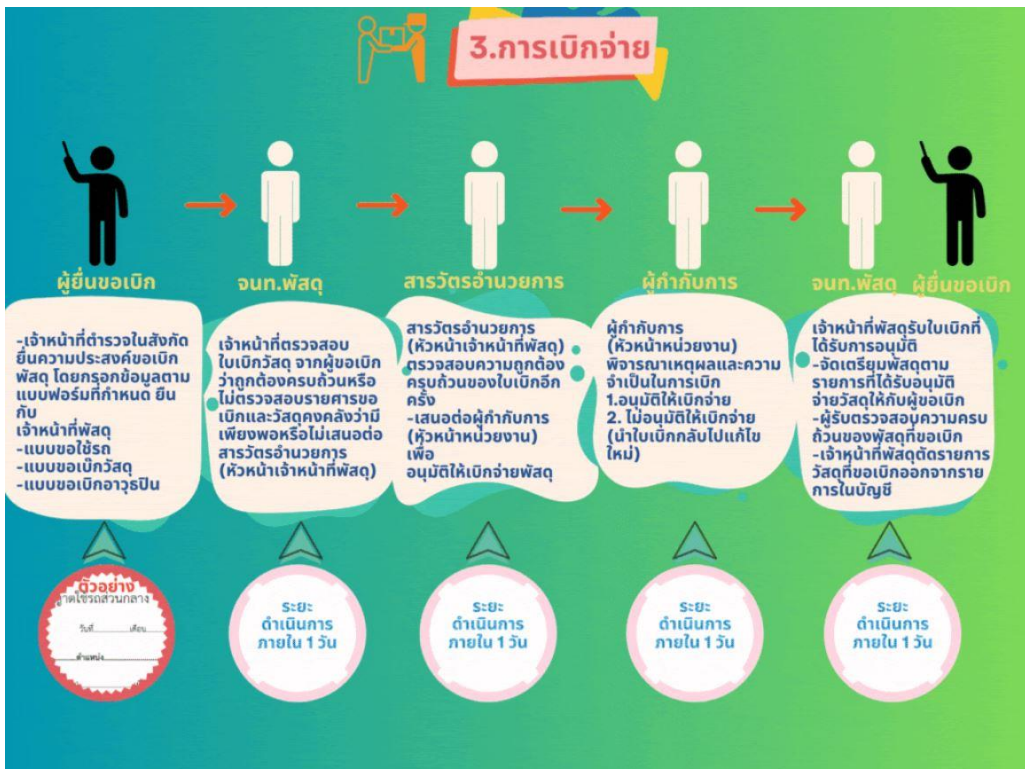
3.การเบิกจ่าย

ผู้ยื่นขอเบิก

-เจ้าหน้าที่ตำรวจในสังกัด ยื่นความประสงค์ขอเบิกพัสดุ โดยกรอกข้อมูลตามแบบฟอร์มที่กำหนด ยื่นกับ เจ้าหน้าที่พัสดุ
-แบบขอใช้รถ
-แบบขอเบิกวัสดุ
-แบบขอเบิกอาวุธปืน

ตัวอย่าง
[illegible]
วันที่ เดือน
ตำแหน่ง

จนท.พัสดุ

เจ้าหน้าที่ตรวจสอบใบเบิกวัสดุ จากผู้ขอเบิกว่าถูกต้องครบถ้วนหรือไม่ตรวจสอบรายศารขอเบิกและวัสดุคงคลังว่ามีเพียงพอหรือไม่เสนอต่อสารวัตรอำนวยการ (หัวหน้าเจ้าหน้าที่พัสดุ)

ระยะ ดำเนินการ ภายใน 1 วัน

สารวัตรอำนวยการ

สารวัตรอำนวยการ (หัวหน้าเจ้าหน้าที่พัสดุ) ตรวจสอบความถูกต้องครบถ้วนของใบเบิกอีกครั้ง
-เสนอต่อผู้กำกับการ (หัวหน้าหน่วยงาน) เพื่อ อนุมัติให้เบิกจ่ายพัสดุ

ระยะ ดำเนินการ ภายใน 1 วัน

ผู้กำกับการ

ผู้กำกับการ (หัวหน้าหน่วยงาน) พิจารณาเหตุผลและความจำเป็นในการเบิก
1.อนุมัติให้เบิกจ่าย
2. ไม่อนุมัติให้เบิกจ่าย (นำใบเบิกกลับไปแก้ไขใหม่)

ระยะ ดำเนินการ ภายใน 1 วัน

จนท.พัสดุ

เจ้าหน้าที่พัสดุรับใบเบิกที่ได้รับการอนุมัติ
-จัดเตรียมพัสดุตามรายการที่ได้รับอนุมัติ จ่ายวัสดุให้กับผู้ขอเบิก
-ผู้รับตรวจสอบความครบถ้วนของพัสดุที่ขอเบิก
-เจ้าหน้าที่พัสดุตัดรายการวัสดุที่ขอเบิกออกจากรายการในบัญชี

ระยะ ดำเนินการ ภายใน 1 วัน

ผู้ยื่นขอเบิก